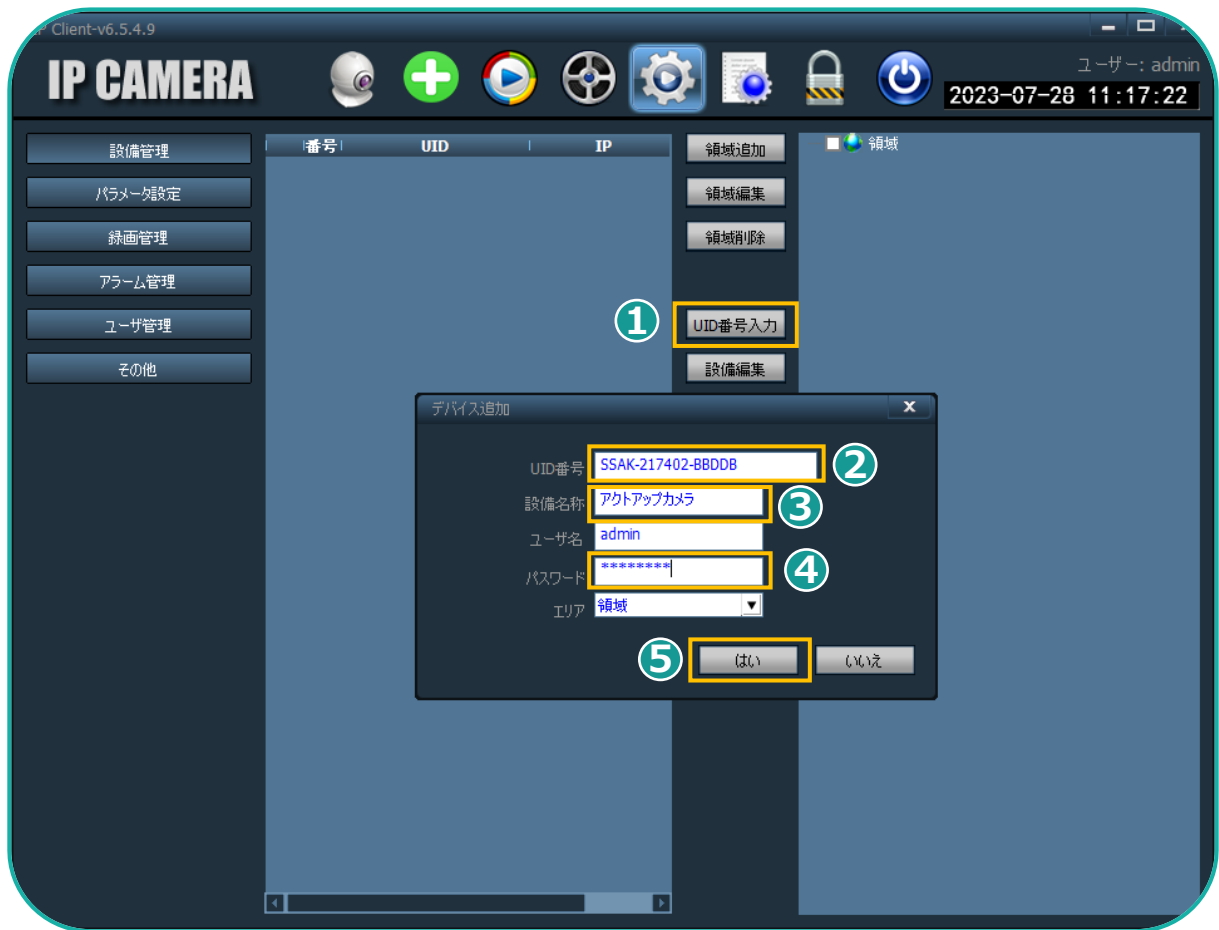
P Client-v6.5.4.9

IP CAMERA

ユーザー: admin
2023-07-28 11:17:22

設備管理
パラメータ設定
録画管理
アラーム管理
ユーザ管理
その他

| 番号 | UID | IP |
|---|---|---|

領域追加
領域編集
領域削除
1 UID番号入力
設備編集

領域

デバイス追加
×

UID番号 SSAK-217402-BBDDB 2
設備名称 アクトアップカメラ 3
ユーザ名 admin
パスワード ******** 4
エリア 領域

5 はい いいえ